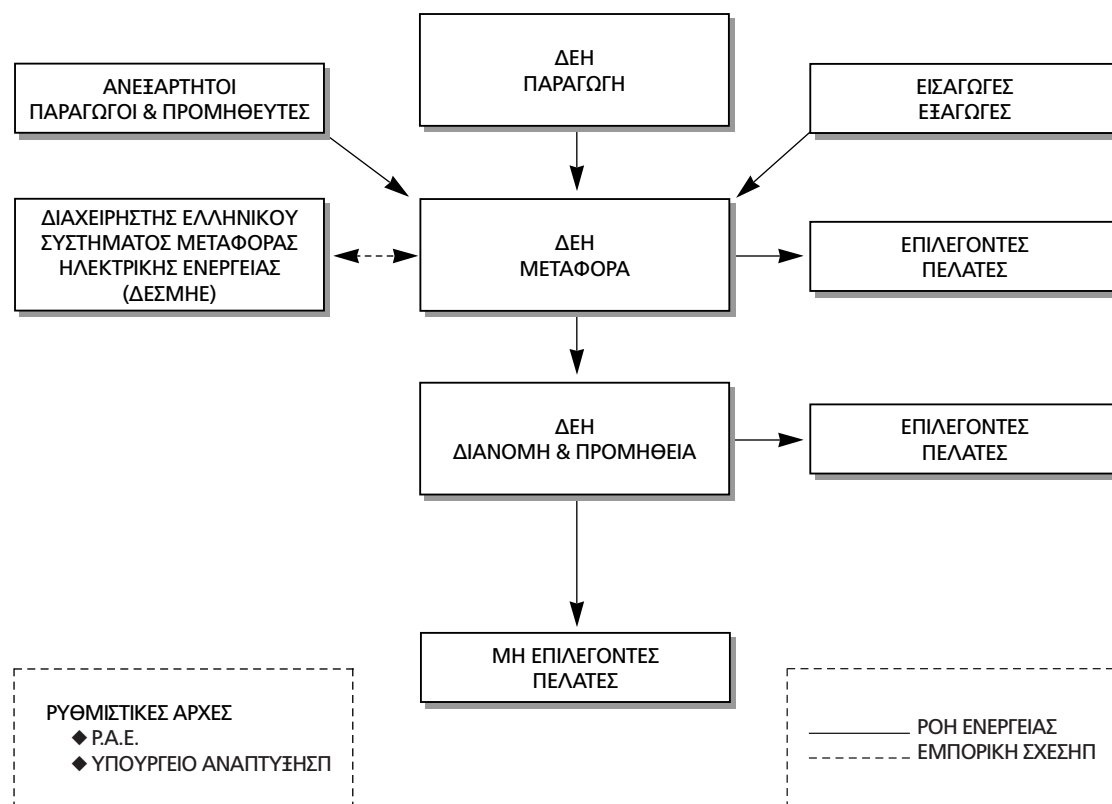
ΔΕΗ
ΠΑΡΑΓΩΓΗ

ΑΝΕΞΑΡΤΗΤΟΙ
ΠΑΡΑΓΩΓΟΙ & ΠΡΟΜΗΘΕΥΤΕΣ

ΕΙΣΑΓΩΓΕΣ
ΕΞΑΓΩΓΕΣ

ΔΙΑΧΕΙΡΗΣΤΗΣ ΕΛΛΗΝΙΚΟΥ
ΣΥΣΤΗΜΑΤΟΣ ΜΕΤΑΦΟΡΑΣ
ΗΛΕΚΤΡΙΚΗΣ ΕΝΕΡΓΕΙΑΣ
(ΔΕΣΜΗΕ)

ΔΕΗ
ΜΕΤΑΦΟΡΑ

ΕΠΙΛΕΓΟΝΤΕΣ
ΠΕΛΑΤΕΣ

ΔΕΗ
ΔΙΑΝΟΜΗ & ΠΡΟΜΗΘΕΙΑ

ΕΠΙΛΕΓΟΝΤΕΣ
ΠΕΛΑΤΕΣ

ΜΗ ΕΠΙΛΕΓΟΝΤΕΣ
ΠΕΛΑΤΕΣ

ΡΥΘΜΙΣΤΙΚΕΣ ΑΡΧΕΣ
◆ Ρ.Α.Ε.
◆ ΥΠΟΥΡΓΕΙΟ ΑΝΑΠΤΥΞΗΣΠ

ΡΟΗ ΕΝΕΡΓΕΙΑΣ
ΕΜΠΟΡΙΚΗ ΣΧΕΣΗΠ